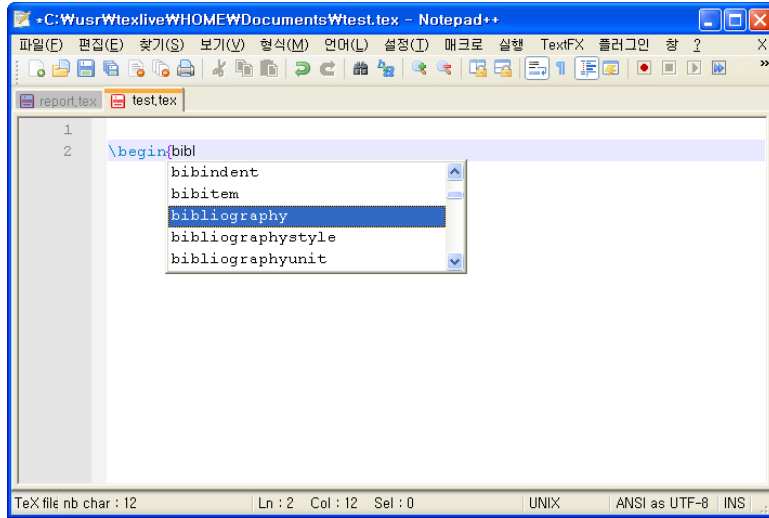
*C:₩usr₩texlive₩HOME₩Documents₩test.tex - Notepad++

파일(F) 편집(E) 찾기(S) 보기(V) 형식(M) 언어(L) 설정(T) 매크로 실행 TextFX 플러그인 창 ? X

report.tex test.tex

1
2 \begin{bibl

bibindent
bibitem
bibliography
bibliographystyle
bibliographyunit

TeX file nb char : 12 Ln : 2 Col : 12 Sel : 0 UNIX ANSI as UTF-8 INS